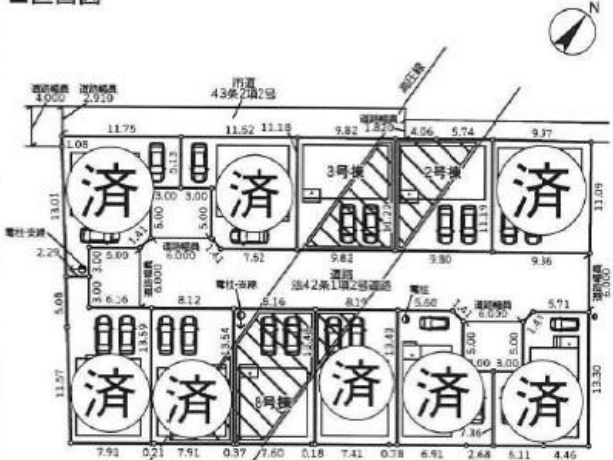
■区画図

N

道路幅員 4.000
道路幅員 2.910
市道
43条2項2号
高圧線
道路幅員 1.820
11.75
11.52
11.18
9.82
4.06
5.74
9.37
1.08
13.01
5.13
3.00
3.00
3.00
5.00
1.41
5.00
3号棟
2号棟
10.20
11.19
11.09
済
済
済
電柱・支線
2.29
5.00
道路幅員 6.000
1.41
7.61
9.82
9.80
9.36
道路幅員 6.000
道路
法42条1項2号道路
道路幅員 6.000
3.00
3.00
6.16
8.12
電柱・支線
8.16
8.19
電柱
5.60
1.41
道路幅員 6.090
5.71
1.41
5.08
13.59
13.54
13.43
5.00
5.00
3.00
3.00
13.30
11.57
8号棟
済
済
済
済
済
7.91
0.21
7.91
0.37
7.60
0.18
7.41
0.78
6.91
2.36
2.68
6.11
4.46